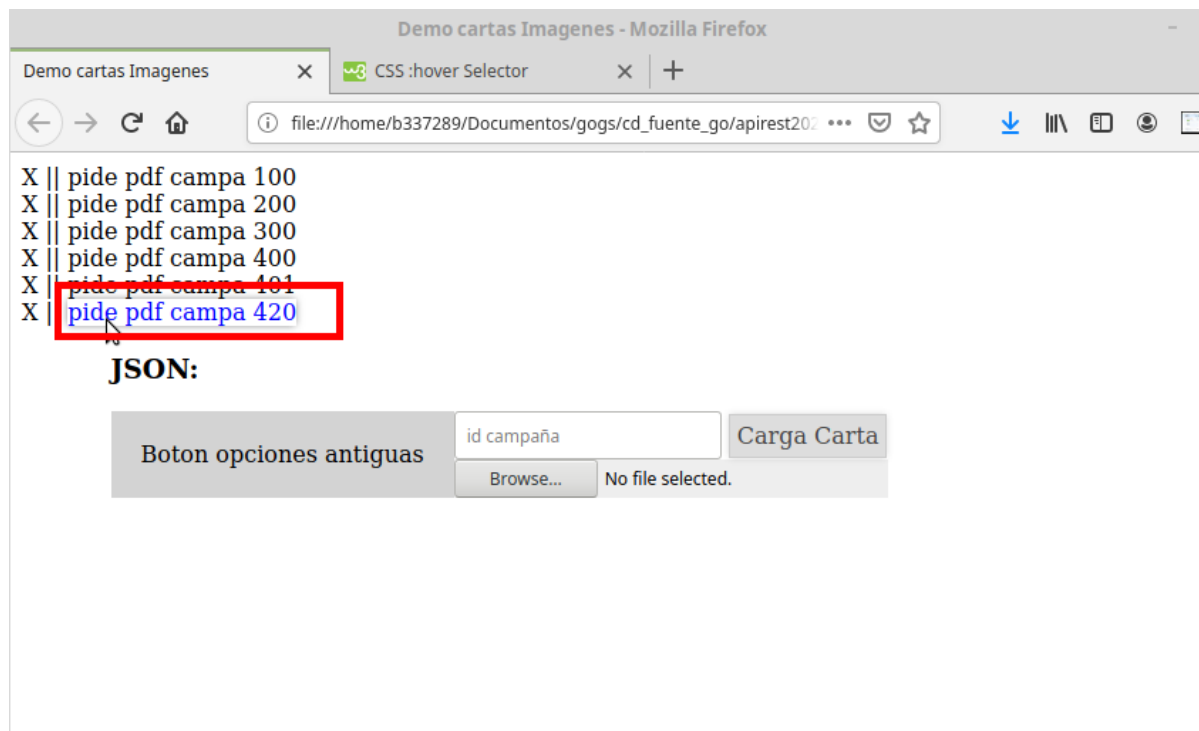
Demo cartas Imagenes - Mozilla Firefox

Demo cartas Imagenes ×
CSS :hover Selector ×
+

file:///home/b337289/Documentos/gogs/cd_fuente_go/apirest202 •••

X || pide pdf campa 100
X || pide pdf campa 200
X || pide pdf campa 300
X || pide pdf campa 400
X || pide pdf campa 401
X | pide pdf campa 420

JSON:

| Boton opciones antiguas | id campaña | Carga Carta |
|---|---|---|
| | Browse... | No file selected. |